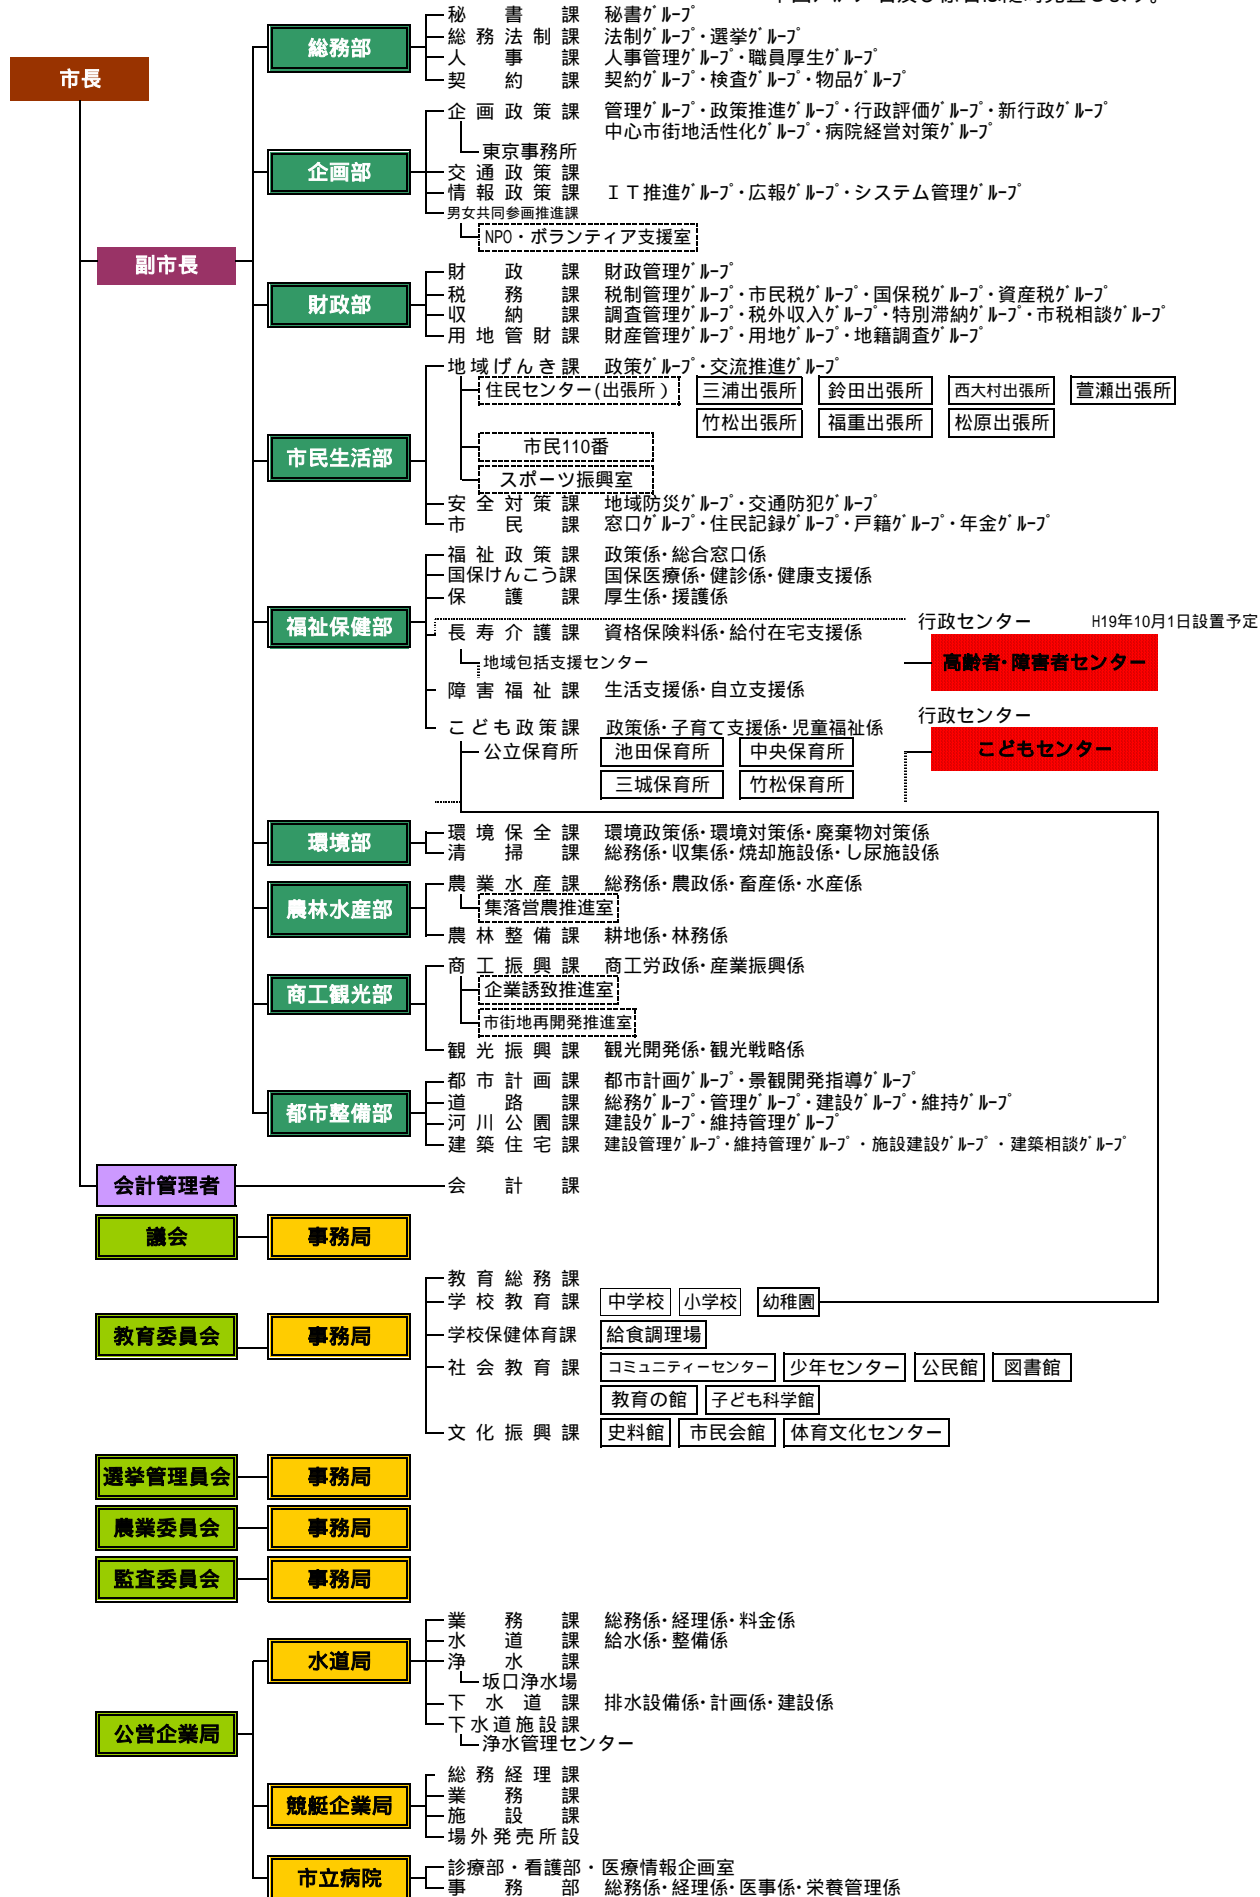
市長
副市長
総務部
秘書課 秘書グループ
総務法制課 法制グループ・選挙グループ
人事課 人事管理グループ・職員厚生グループ
契約課 契約グループ・検査グループ・物品グループ
企画部
企画政策課 管理グループ・政策推進グループ・行政評価グループ・新行政グループ
中心市街地活性化グループ・病院経営対策グループ
東京事務所
交通政策課
情報政策課 ＩＴ推進グループ・広報グループ・システム管理グループ
男女共同参画推進課
NPO・ボランティア支援室
財政部
財政課 財政管理グループ
税務課 税制管理グループ・市民税グループ・国保税グループ・資産税グループ
収納課 調査管理グループ・税外収入グループ・特別滞納グループ・市税相談グループ
用地管財課 財産管理グループ・用地グループ・地籍調査グループ
市民生活部
地域げんき課 政策グループ・交流推進グループ
住民センター(出張所)
三浦出張所 鈴田出張所 西大村出張所 萱瀬出張所
竹松出張所 福重出張所 松原出張所
市民110番
スポーツ振興室
安全対策課 地域防災グループ・交通防犯グループ
市民課 窓口グループ・住民記録グループ・戸籍グループ・年金グループ
福祉保健部
福祉政策課 政策係・総合窓口係
国保けんこう課 国保医療係・健診係・健康支援係
保護課 厚生係・援護係
行政センター H19年10月1日設置予定
長寿介護課 資格保険料係・給付在宅支援係
地域包括支援センター
高齢者・障害者センター
障害福祉課 生活支援係・自立支援係
行政センター
こども政策課 政策係・子育て支援係・児童福祉係
こどもセンター
公立保育所
池田保育所 中央保育所
三城保育所 竹松保育所
環境部
環境保全課 環境政策係・環境対策係・廃棄物対策係
清掃課 総務係・収集係・焼却施設係・し尿施設係
農林水産部
農業水産課 総務係・農政係・畜産係・水産係
集落営農推進室
農林整備課 耕地係・林務係
商工観光部
商工振興課 商工労政係・産業振興係
企業誘致推進室
市街地再開発推進室
観光振興課 観光開発係・観光戦略係
都市整備部
都市計画課 都市計画グループ・景観開発指導グループ
道路課 総務グループ・管理グループ・建設グループ・維持グループ
河川公園課 建設グループ・維持管理グループ
建築住宅課 建設管理グループ・維持管理グループ・施設建設グループ・建築相談グループ
会計管理者
会計課
議会
事務局
教育委員会
事務局
教育総務課
学校教育課 中学校 小学校 幼稚園
学校保健体育課 給食調理場
社会教育課 コミュニティーセンター 少年センター 公民館 図書館
教育の館 子ども科学館
文化振興課 史料館 市民会館 体育文化センター
選挙管理委員会
事務局
農業委員会
事務局
監査委員会
事務局
公営企業局
水道局
業務課 総務係・経理係・料金係
水道課 給水係・整備係
浄水課
坂口浄水場
下水道課 排水設備係・計画係・建設係
下水道施設課
浄水管理センター
競艇企業局
総務経理課
業務課
施設課
場外発売所設
市立病院
診療部・看護部・医療情報企画室
事務部 総務係・経理係・医事係・栄養管理係